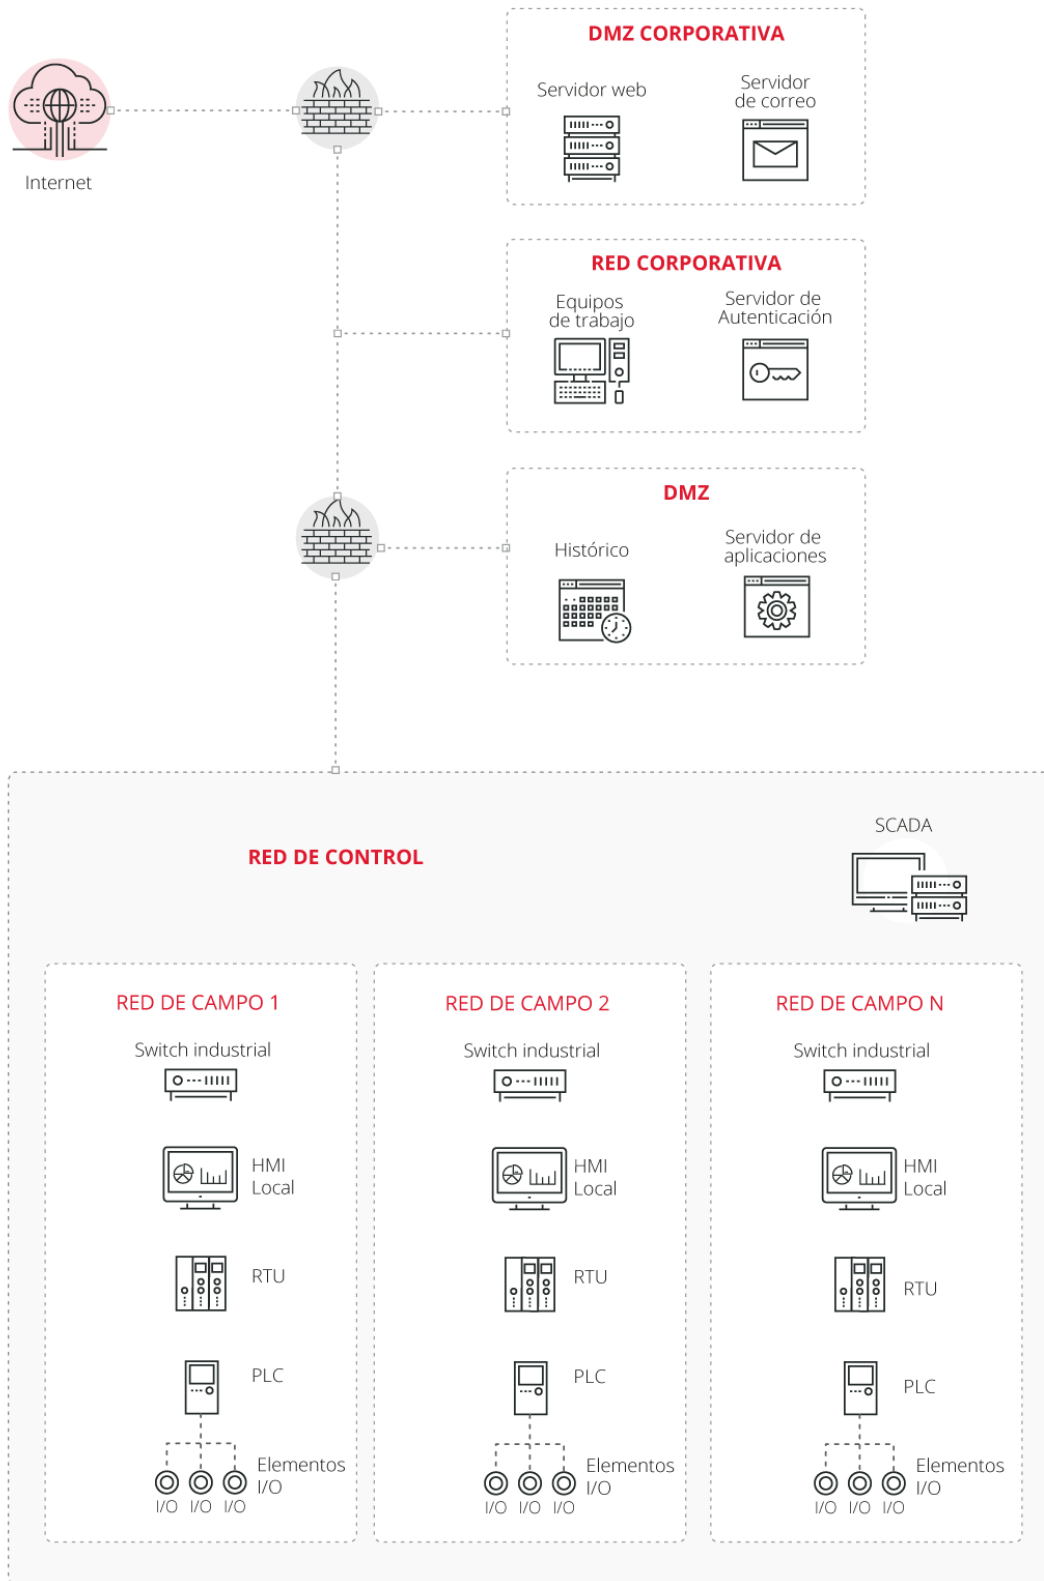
Internet

DMZ CORPORATIVA

Servidor web

Servidor de correo

RED CORPORATIVA

Equipos de trabajo

Servidor de Autenticación

DMZ

Histórico

Servidor de aplicaciones

RED DE CONTROL

SCADA

RED DE CAMPO 1

Switch industrial

HMI Local

RTU

PLC

Elementos I/O

I/O I/O I/O

RED DE CAMPO 2

Switch industrial

HMI Local

RTU

PLC

Elementos I/O

I/O I/O I/O

RED DE CAMPO N

Switch industrial

HMI Local

RTU

PLC

Elementos I/O

I/O I/O I/O